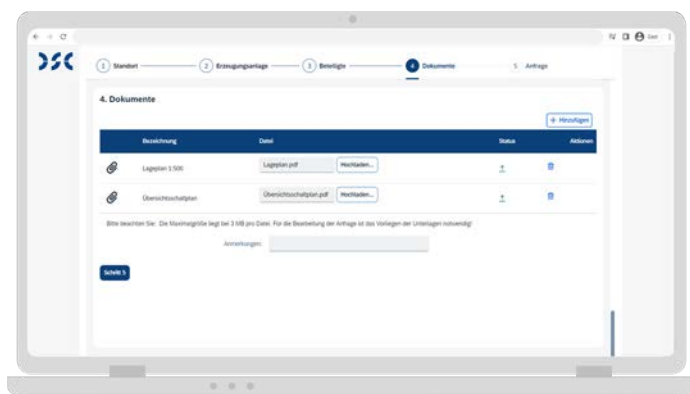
1 Standort 2 Erzeugungsanlage 3 Beteiligte 4 Dokumente 5 Anfrage

4. Dokumente

+ Hinzufügen

| Bezeichnung | Datei | Status | Aktionen |
|---|---|---|---|
| Lageplan 1:500 | Lageplan.pdf Hochladen... | | |
| Übersichtsschaltplan | Übersichtsschaltplan.pdf Hochladen... | | |

Bitte beachten Sie: Die Maximalgröße liegt bei 3 MB pro Datei. Für die Bearbeitung der Anfrage ist das Vorliegen der Unterlagen notwendig!

Anmerkungen:

Schritt 5